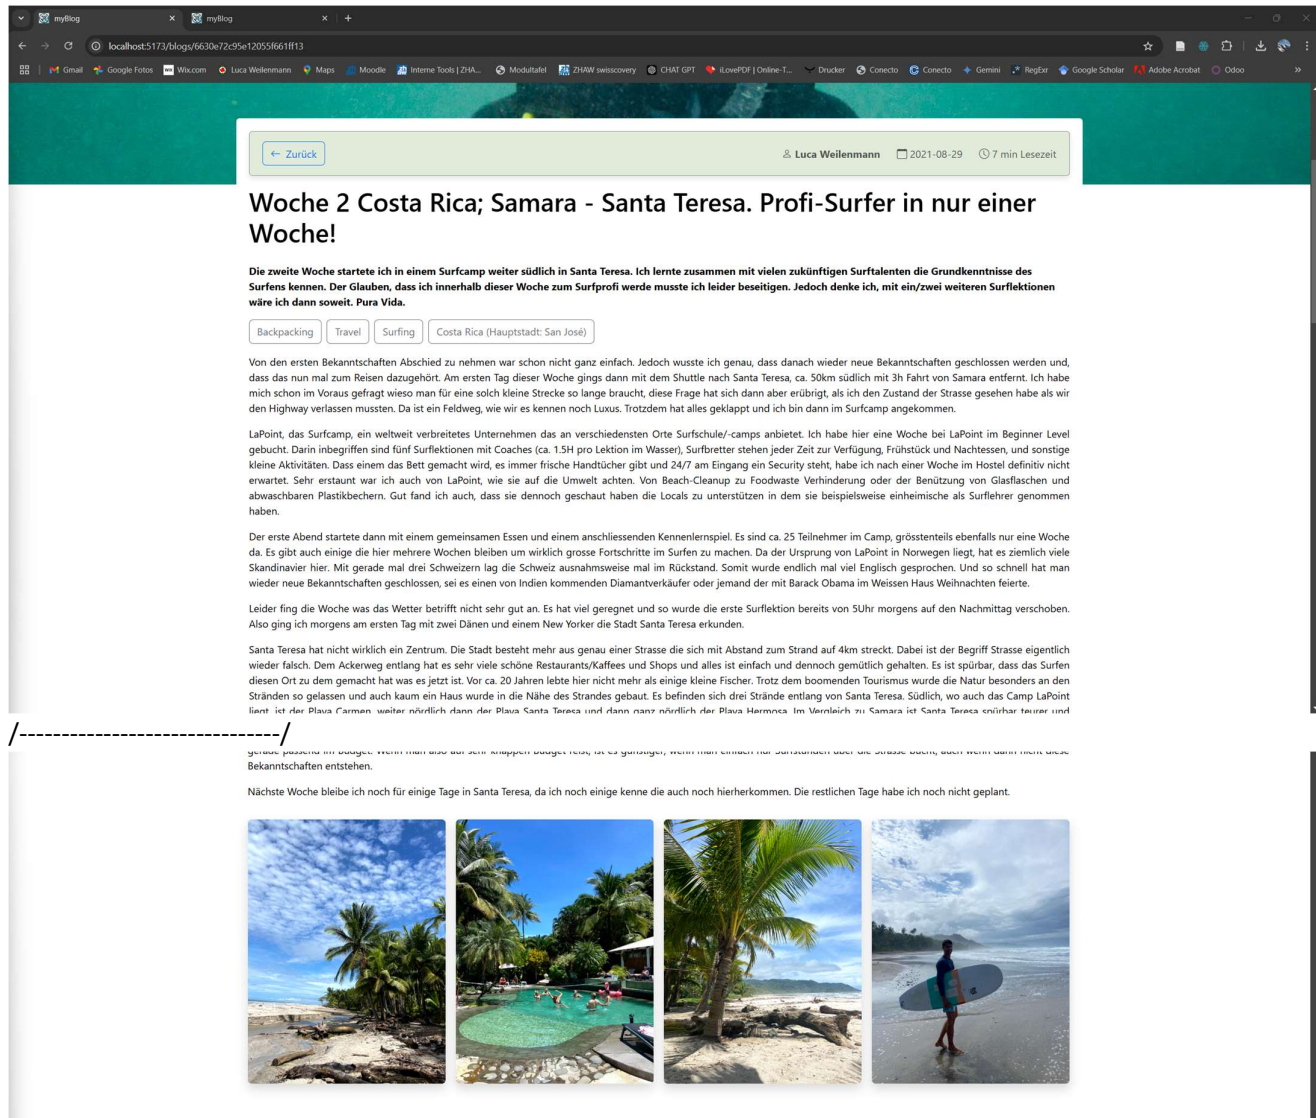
myBlog
myBlog
localhost:5173/blogs/6630e72c95e12055f661ff13
Gmail Google Fotos Wix.com Luca Weilenmann Maps Moodle Interne Tools | ZHA... Modultafel ZHAW swisscovery CHAT GPT iLovePDF | Online-T... Drucker Conecto Conecto Gemini RegExr Google Scholar Adobe Acrobat Odoo

← Zurück
Luca Weilenmann 2021-08-29 7 min Lesezeit

Woche 2 Costa Rica; Samara - Santa Teresa. Profi-Surfer in nur einer Woche!

Die zweite Woche startete ich in einem Surfcamp weiter südlich in Santa Teresa. Ich lernte zusammen mit vielen zukünftigen Surftalenten die Grundkenntnisse des Surfens kennen. Der Glauben, dass ich innerhalb dieser Woche zum Surfprofi werde musste ich leider beseitigen. Jedoch denke ich, mit ein/zwei weiteren Surflektionen wäre ich dann soweit. Pura Vida.

Backpacking Travel Surfing Costa Rica (Hauptstadt: San José)

Von den ersten Bekanntschaften Abschied zu nehmen war schon nicht ganz einfach. Jedoch wusste ich genau, dass danach wieder neue Bekanntschaften geschlossen werden und, dass das nun mal zum Reisen dazugehört. Am ersten Tag dieser Woche gings dann mit dem Shuttle nach Santa Teresa, ca. 50km südlich mit 3h Fahrt von Samara entfernt. Ich habe mich schon im Voraus gefragt wieso man für eine solch kleine Strecke so lange braucht, diese Frage hat sich dann aber erübrigt, als ich den Zustand der Strasse gesehen habe als wir den Highway verlassen mussten. Da ist ein Feldweg, wie wir es kennen noch Luxus. Trotzdem hat alles geklappt und ich bin dann im Surfcamp angekommen.

LaPoint, das Surfcamp, ein weltweit verbreitetes Unternehmen das an verschiedensten Orte Surfschule/-camps anbietet. Ich habe hier eine Woche bei LaPoint im Beginner Level gebucht. Darin inbegriffen sind fünf Surflektionen mit Coaches (ca. 1.5H pro Lektion im Wasser), Surfbretter stehen jeder Zeit zur Verfügung, Frühstück und Nachtessen, und sonstige kleine Aktivitäten. Dass einem das Bett gemacht wird, es immer frische Handtücher gibt und 24/7 am Eingang ein Security steht, habe ich nach einer Woche im Hostel definitiv nicht erwartet. Sehr erstaunt war ich auch von LaPoint, wie sie auf die Umwelt achten. Von Beach-Cleanup zu Foodwaste Verhinderung oder der Benützung von Glasflaschen und abwaschbaren Plastikbechern. Gut fand ich auch, dass sie dennoch geschaut haben die Locals zu unterstützen in dem sie beispielsweise einheimische als Surflehrer genommen haben.

Der erste Abend startete dann mit einem gemeinsamen Essen und einem anschliessenden Kennenlernspiel. Es sind ca. 25 Teilnehmer im Camp, grösstenteils ebenfalls nur eine Woche da. Es gibt auch einige die hier mehrere Wochen bleiben um wirklich grosse Fortschritte im Surfen zu machen. Da der Ursprung von LaPoint in Norwegen liegt, hat es ziemlich viele Skandinavier hier. Mit gerade mal drei Schweizern lag die Schweiz ausnahmsweise mal im Rückstand. Somit wurde endlich mal viel Englisch gesprochen. Und so schnell hat man wieder neue Bekanntschaften geschlossen, sei es einen von Indien kommenden Diamantverkäufer oder jemand der mit Barack Obama im Weissen Haus Weihnachten feierte.

Leider fing die Woche was das Wetter betrifft nicht sehr gut an. Es hat viel geregnet und so wurde die erste Surflektion bereits von 5Uhr morgens auf den Nachmittag verschoben. Also ging ich morgens am ersten Tag mit zwei Dänen und einem New Yorker die Stadt Santa Teresa erkunden.

Santa Teresa hat nicht wirklich ein Zentrum. Die Stadt besteht mehr aus genau einer Strasse die sich mit Abstand zum Strand auf 4km streckt. Dabei ist der Begriff Strasse eigentlich wieder falsch. Dem Ackerweg entlang hat es sehr viele schöne Restaurants/Kaffees und Shops und alles ist einfach und dennoch gemütlich gehalten. Es ist spürbar, dass das Surfen diesen Ort zu dem gemacht hat was es jetzt ist. Vor ca. 20 Jahren lebte hier nicht mehr als einige kleine Fischer. Trotz dem boomenden Tourismus wurde die Natur besonders an den Stränden so gelassen und auch kaum ein Haus wurde in die Nähe des Strandes gebaut. Es befinden sich drei Strände entlang von Santa Teresa. Südlich, wo auch das Camp LaPoint liegt, ist der Playa Carmen, weiter nördlich dann der Playa Santa Teresa und dann ganz nördlich der Playa Hermosa. Im Vergleich zu Samara ist Santa Teresa spürbar teurer und

/-----------------------------/

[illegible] Bekanntschaften entstehen.

Nächste Woche bleibe ich noch für einige Tage in Santa Teresa, da ich noch einige kenne die auch noch hierherkommen. Die restlichen Tage habe ich noch nicht geplant.